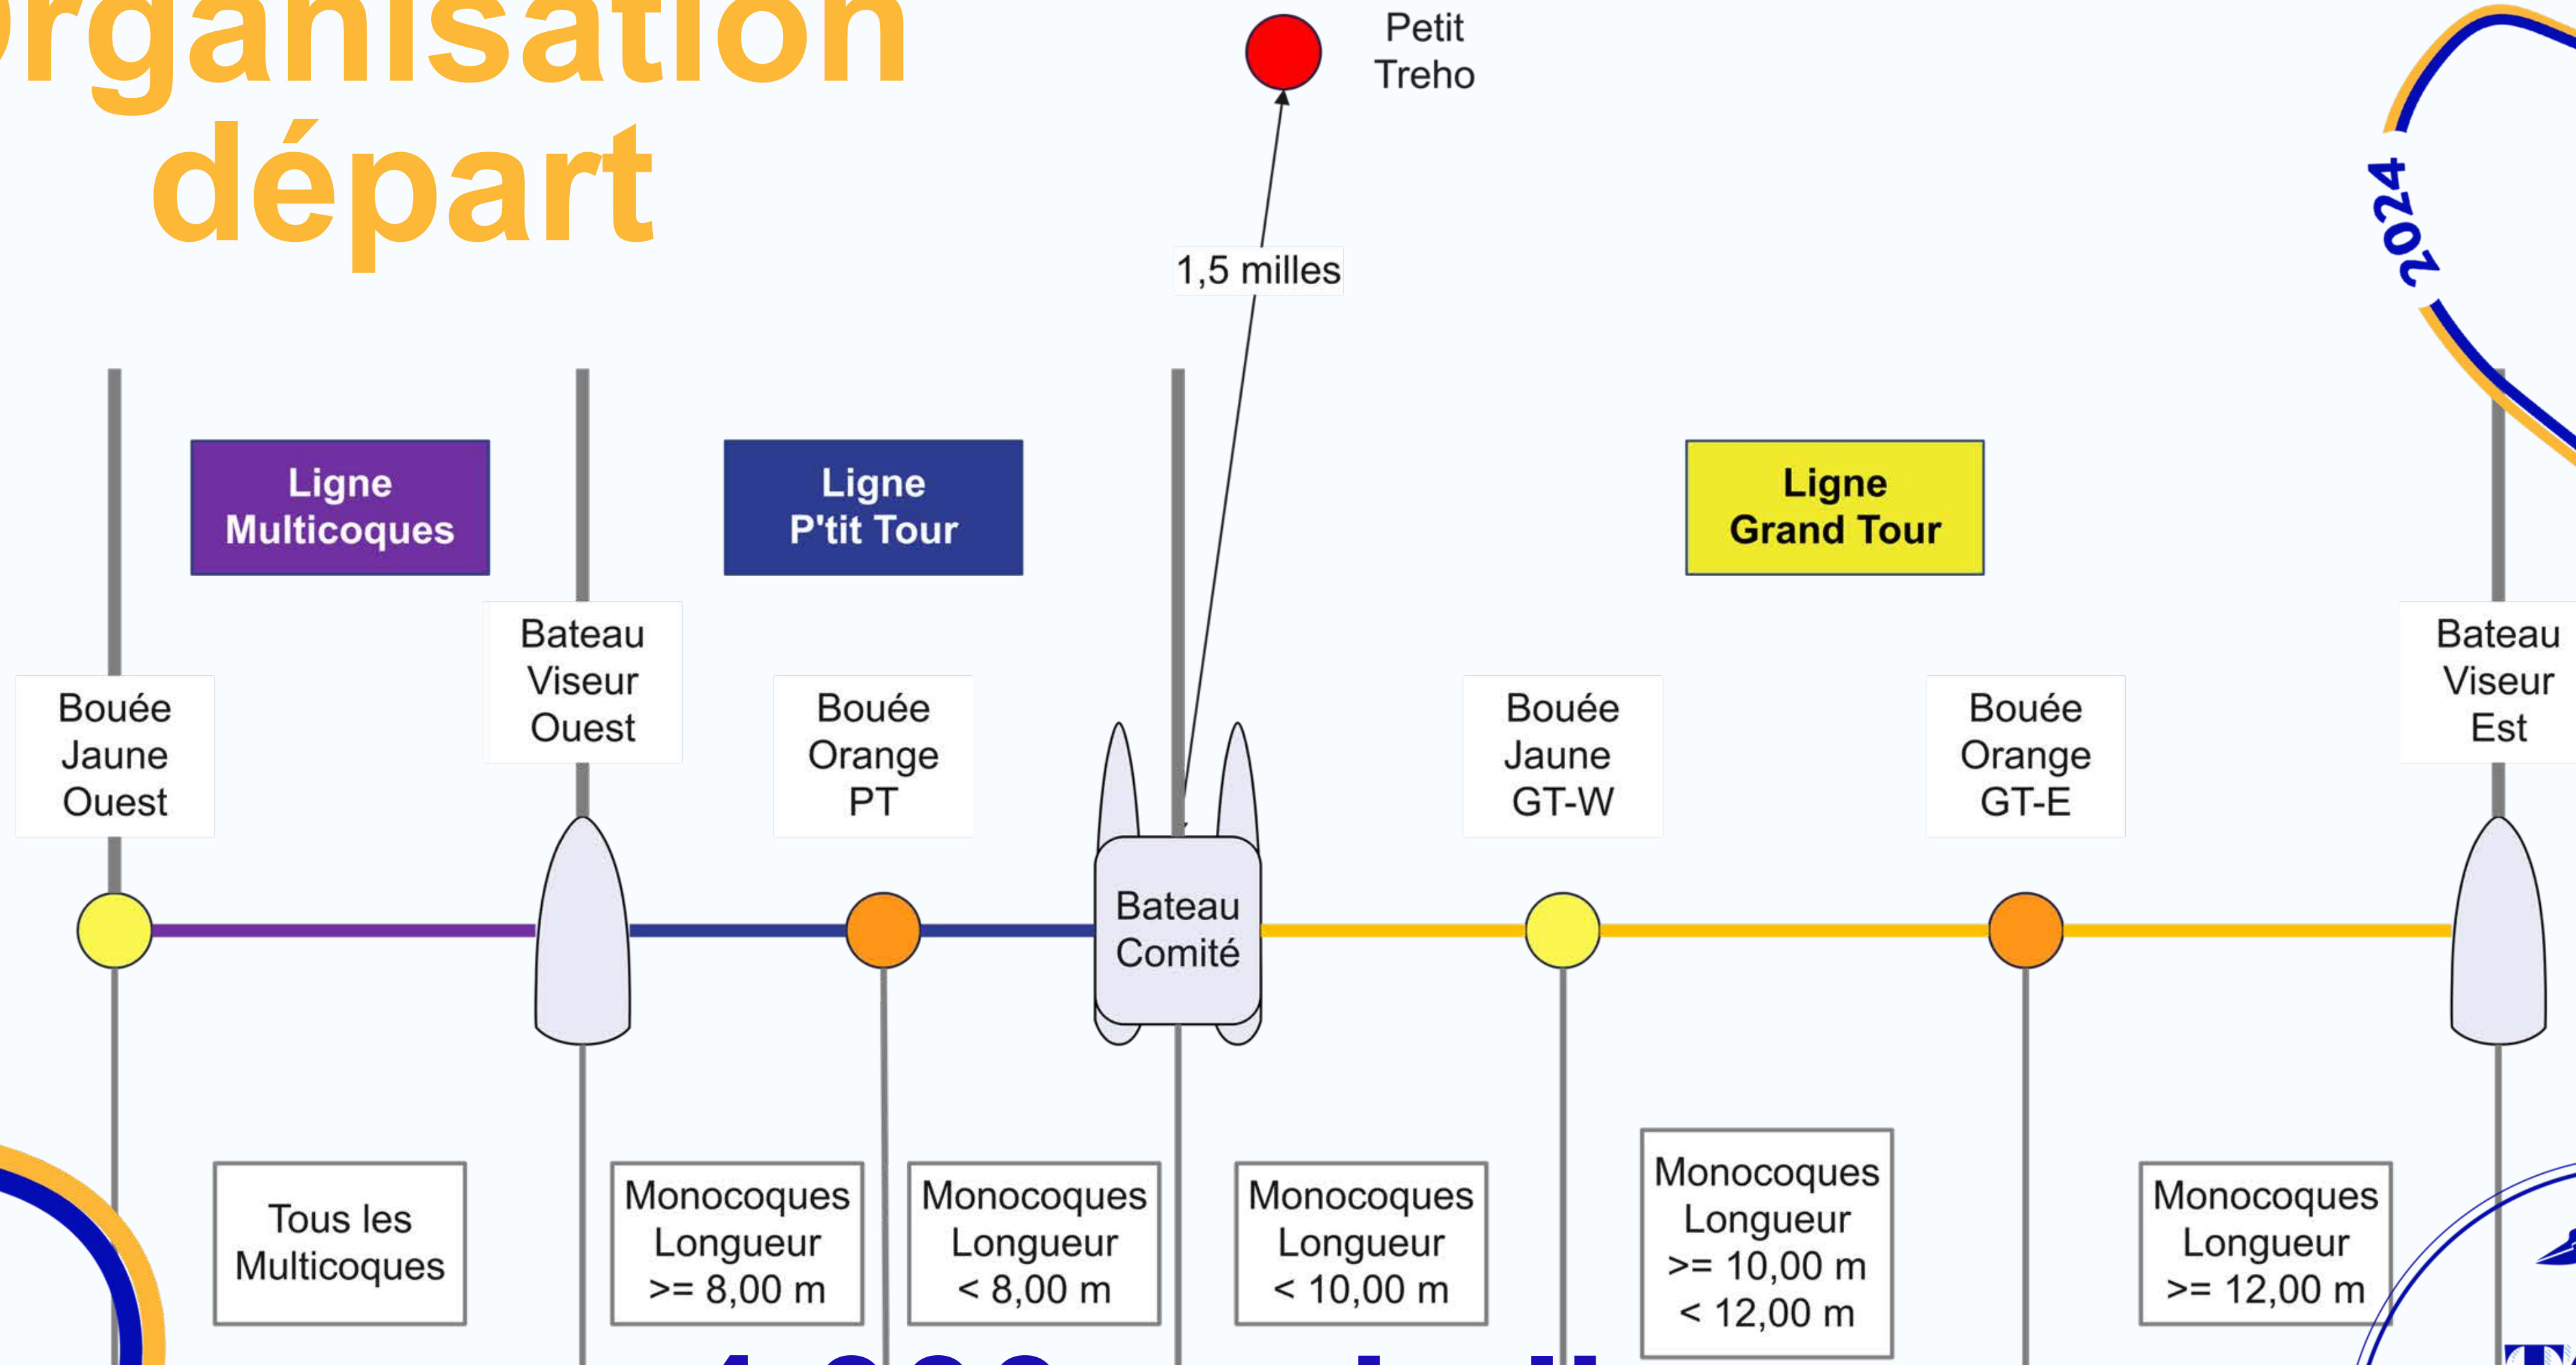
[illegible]rganisation départ

Petit Treho

1,5 milles

2024

Ligne Multicoques

Ligne P'tit Tour

Ligne Grand Tour

Bouée Jaune Ouest

Bateau Viseur Ouest

Bouée Orange PT

Bateau Comité

Bouée Jaune GT-W

Bouée Orange GT-E

Bateau Viseur Est

Tous les Multicoques

Monocoques Longueur >= 8,00 m

Monocoques Longueur < 8,00 m

Monocoques Longueur < 10,00 m

Monocoques Longueur >= 10,00 m < 12,00 m

Monocoques Longueur >= 12,00 m

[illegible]